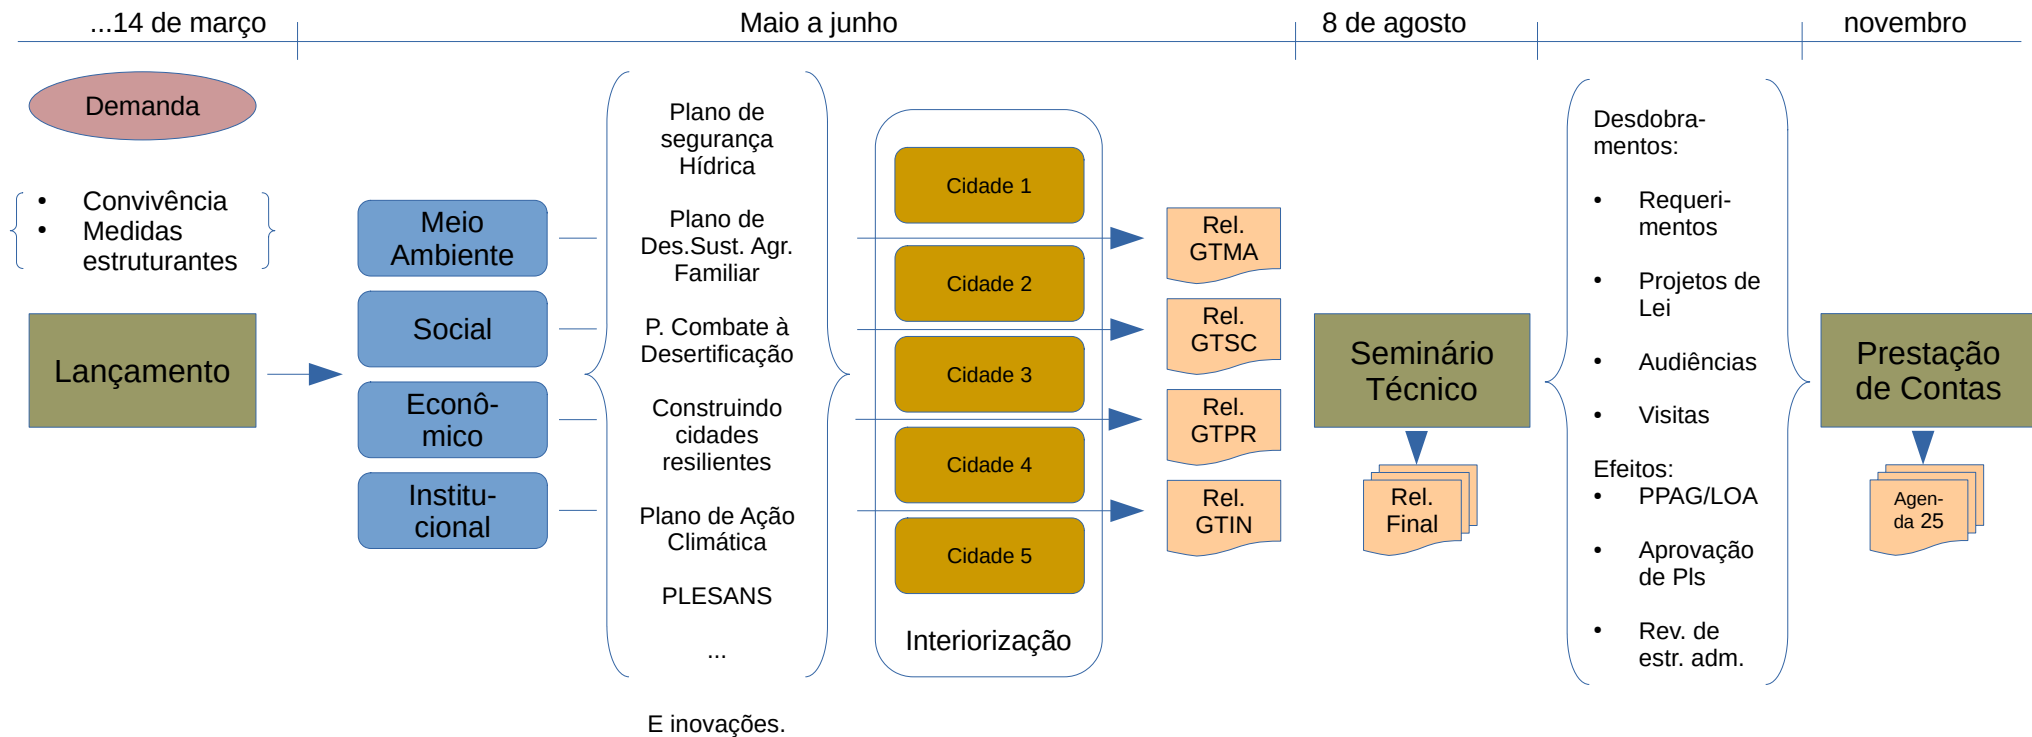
...14 de março

Maio a junho

8 de agosto

novembro

Demanda

- Convivência
- Medidas estruturantes

Lançamento

Meio Ambiente

Social

Econômico

Institucional

Plano de segurança Hídrica

Plano de Des.Sust. Agr. Familiar

P. Combate à Desertificação

Construindo cidades resilientes

Plano de Ação Climática

PLESANS

...

E inovações.

Cidade 1

Cidade 2

Cidade 3

Cidade 4

Cidade 5

Interiorização

Rel. GTMA

Rel. GTSC

Rel. GTPR

Rel. GTIN

Seminário Técnico

Rel. Final

Desdobramentos:

- Requerimentos
- Projetos de Lei
- Audiências
- Visitas

Efeitos:
- PPAG/LOA
- Aprovação de PIs
- Rev. de estr. adm.

Prestação de Contas

Agenda 25